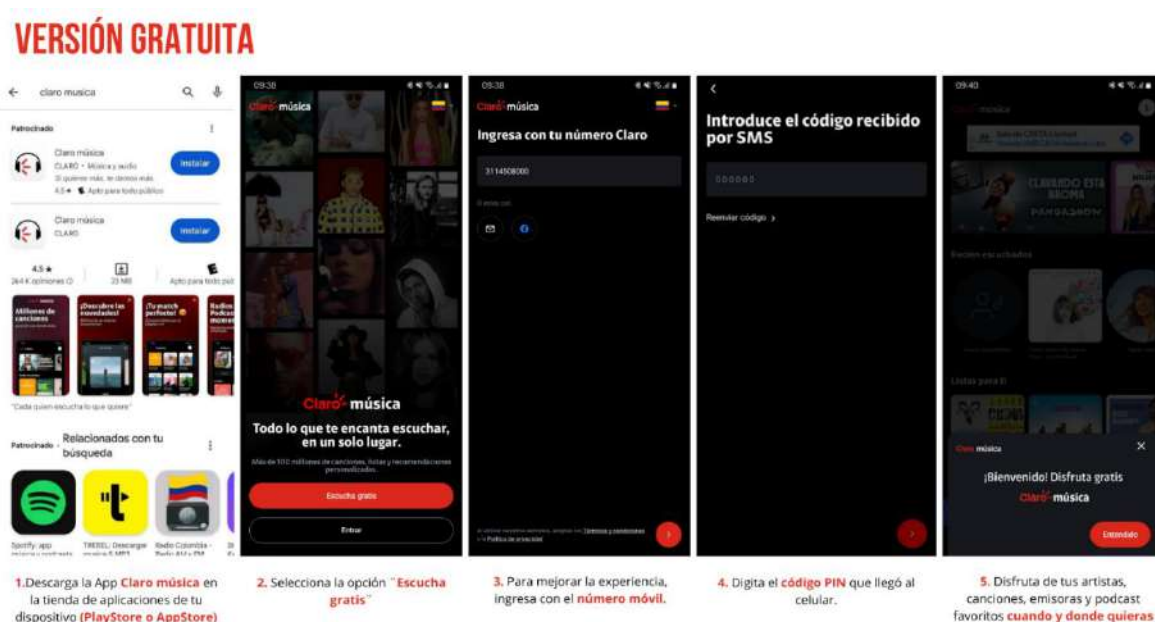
VERSIÓN GRATUITA

claro musica

Patrocinado

Claro música
CLARO • Música y audio
Instalar

Claro música
CLARO
Instalar

4.5★
264 K opiniones
23 MB
Apto para todo públ

Millones de canciones
¡Descubre las novedades!
¡Tu match perfecto!
Radios Podcas

"Cada quien escucha lo que quiere"

Patrocinado · Relacionados con tu búsqueda

Spotify: app
TREBEL: Descargar musica
Radio Colombia - Radio AM y FM

09:38
Claro música
Claro música
Todo lo que te encanta escuchar, en un solo lugar.
Más de 100 millones de canciones, listas y recomendaciones personalizadas.
Escucha gratis
Entrar

09:38
Claro música
Ingresa con tu número Claro
3114508000
O entra con
Al utilizar nuestros servicios, aceptas los Términos y condiciones y la Política de privacidad

Introduce el código recibido por SMS
000000
Reenviar código >

09:40
Claro música
CLAVANDO ESTA BROMA
Recién escuchados
Listas para ti
Claro música
¡Bienvenido! Disfruta gratis
Claro música
Entendido

1. Descarga la App Claro música en la tienda de aplicaciones de tu dispositivo (PlayStore o AppStore)

2. Selecciona la opción "Escucha gratis"

3. Para mejorar la experiencia, ingresa con el número móvil.

4. Digita el código PIN que llegó al celular.

5. Disfruta de tus artistas, canciones, emisoras y podcast favoritos cuando y donde quieras